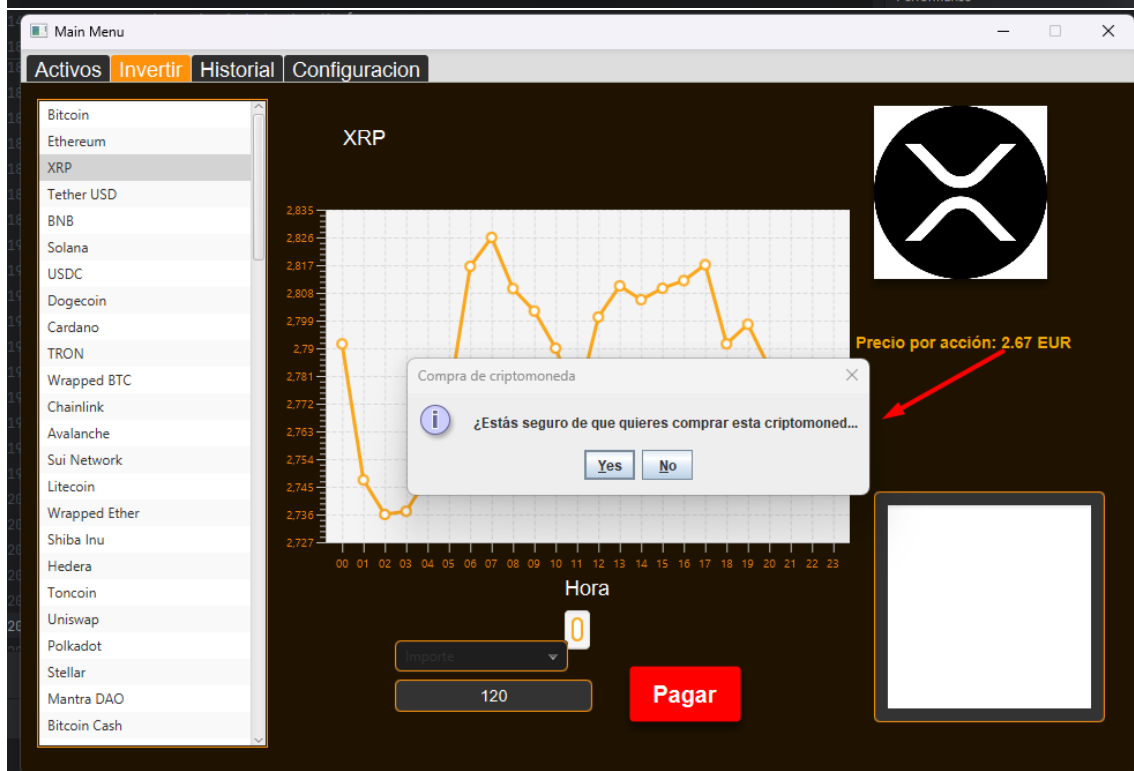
Main Menu

Activos Invertir Historial Configuracion

Bitcoin
Ethereum
XRP
Tether USD
BNB
Solana
USDC
Dogecoin
Cardano
TRON
Wrapped BTC
Chainlink
Avalanche
Sui Network
Litecoin
Wrapped Ether
Shiba Inu
Hedera
Toncoin
Uniswap
Polkadot
Stellar
Mantra DAO
Bitcoin Cash

XRP

2,835
2,826
2,817
2,808
2,799
2,79
2,781
2,772
2,763
2,754
2,745
2,736
2,727

00 01 02 03 04 05 06 07 08 09 10 11 12 13 14 15 16 17 18 19 20 21 22 23

Hora

0

Importe

120

Pagar

Precio por acción: 2.67 EUR

Compra de criptomoneda

¿Estás seguro de que quieres comprar esta criptomoned...

Yes No